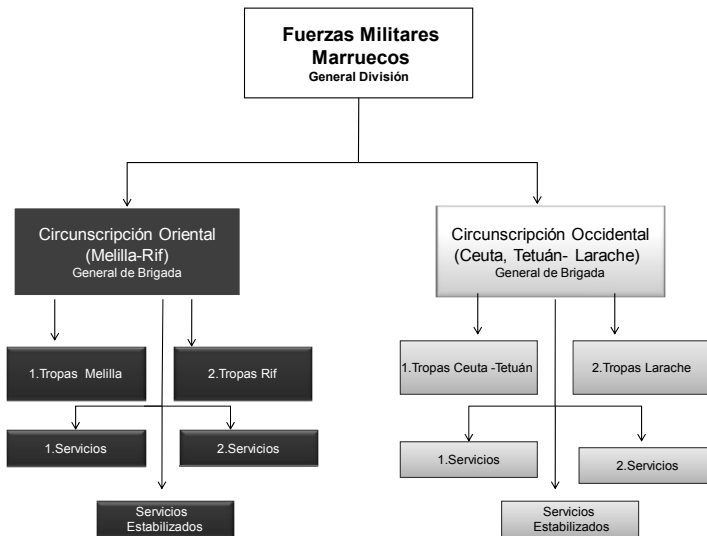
Fuerzas Militares Marruecos
General División

Circunscripción Oriental (Melilla-Rif)
General de Brigada

1.Tropas Melilla

2.Tropas Rif

1.Servicios

2.Servicios

Servicios Estabilizados

Circunscripción Occidental (Ceuta, Tetuán- Larache)
General de Brigada

1.Tropas Ceuta -Tetuán

2.Tropas Larache

1.Servicios

2.Servicios

Servicios Estabilizados